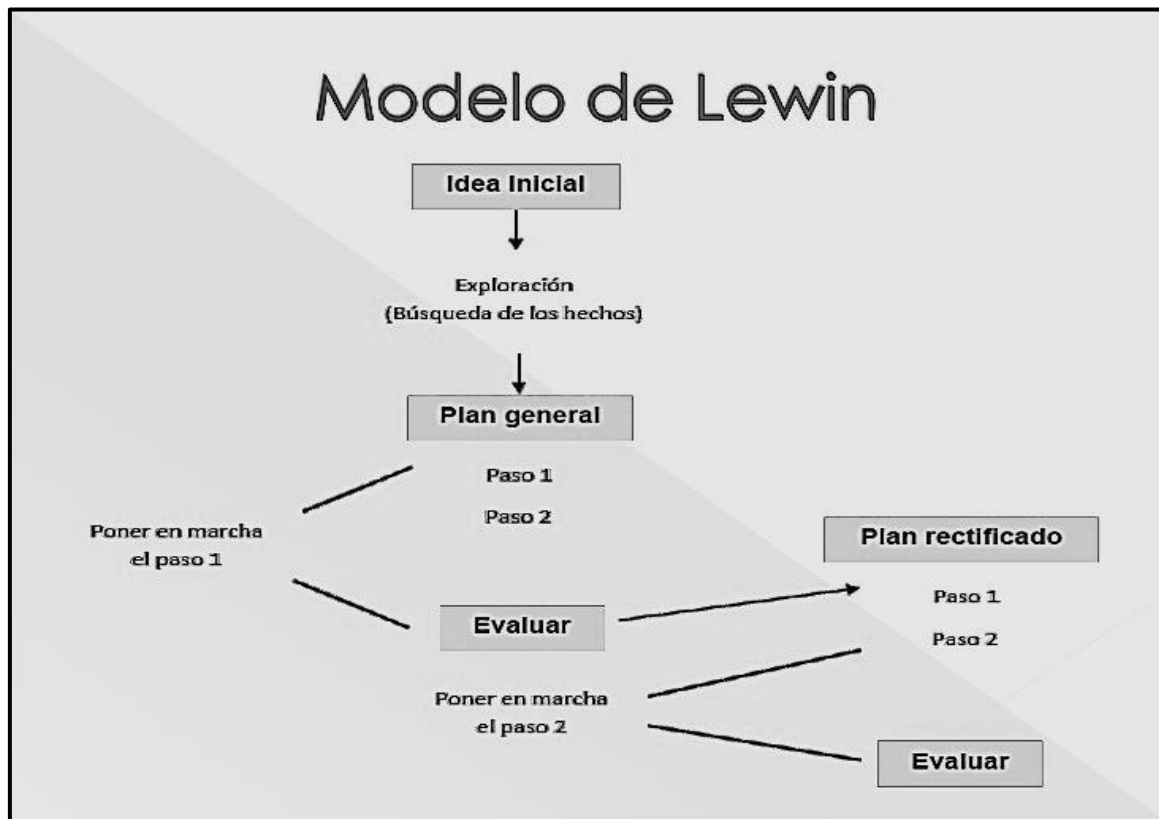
Modelo de Lewin

Idea Inicial

Exploración
(Búsqueda de los hechos)

Plan general

Paso 1

Paso 2

Poner en marcha
el paso 1

Evaluar

Plan rectificado

Paso 1

Paso 2

Poner en marcha
el paso 2

Evaluar